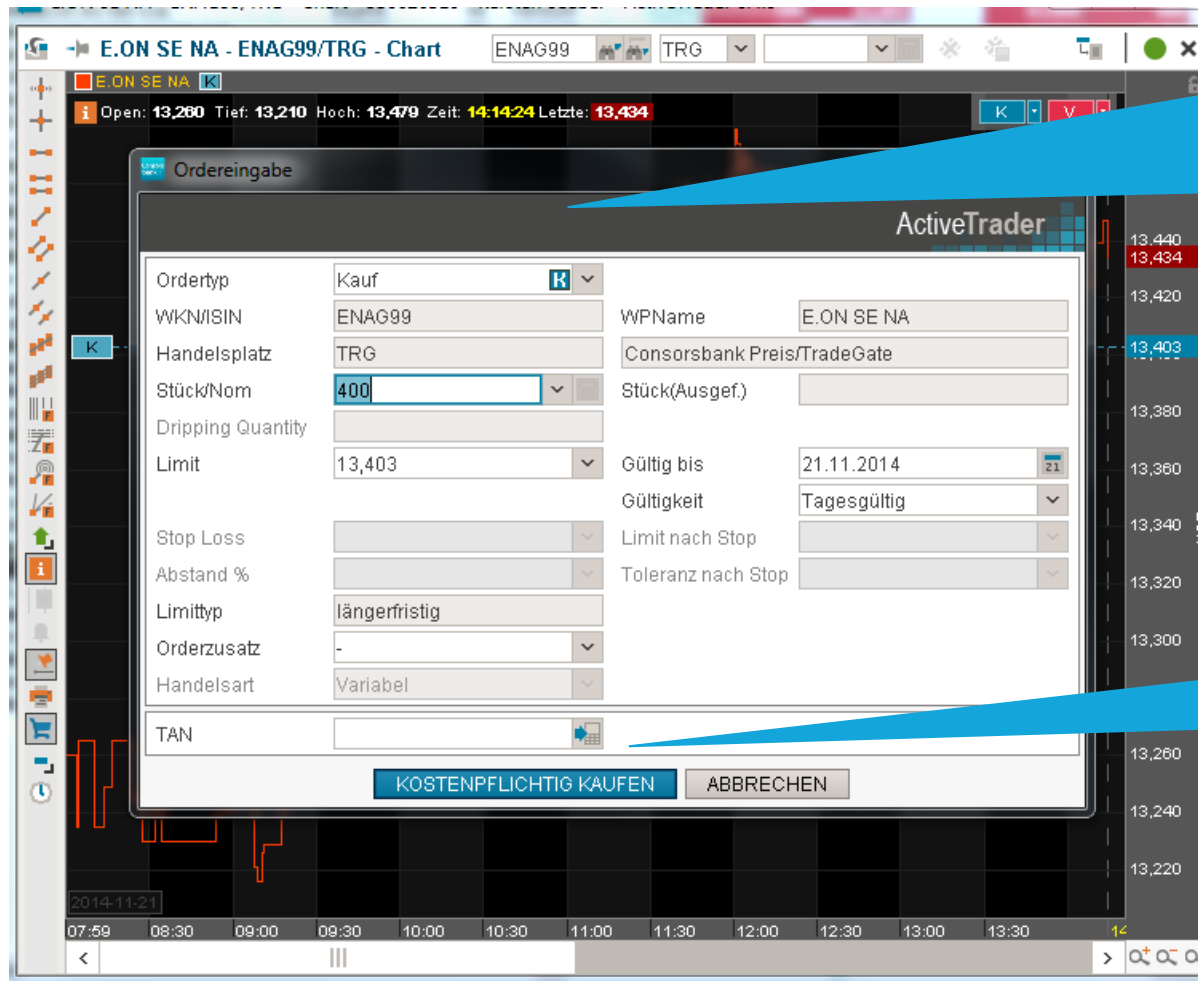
E.ON SE NA - ENAG99/TRG - Chart

ENAG99 TRG

E.ON SE NA K

Open: 13,260 Tief: 13,210 Hoch: 13,479 Zeit: 14:14:24 Letzte: 13,434

K V

Ordereingabe

ActiveTrader

| | | | |
|---|---|---|---|
| Ordertyp | Kauf | | |
| WKN/ISIN | ENAG99 | WPName | E.ON SE NA |
| Handelsplatz | TRG | | Consorsbank Preis/TradeGate |
| Stück/Nom | 400 | Stück(Ausgef.) | |
| Dripping Quantity | | | |
| Limit | 13,403 | Gültig bis | 21.11.2014 |
| | | Gültigkeit | Tagesgültig |
| Stop Loss | | Limit nach Stop | |
| Abstand % | | Toleranz nach Stop | |
| Limittyp | längerfristig | | |
| Orderzusatz | - | | |
| Handelsart | Variabel | | |

TAN

KOSTENPFLICHTIG KAUFEN ABBRECHEN

K

13,440
13,434
13,420
13,403
13,380
13,360
13,340
13,320
13,300
13,260
13,240
13,220

2014-11-21

07:59 08:30 09:00 09:30 10:00 10:30 11:00 11:30 12:00 12:30 13:00 13:30 14